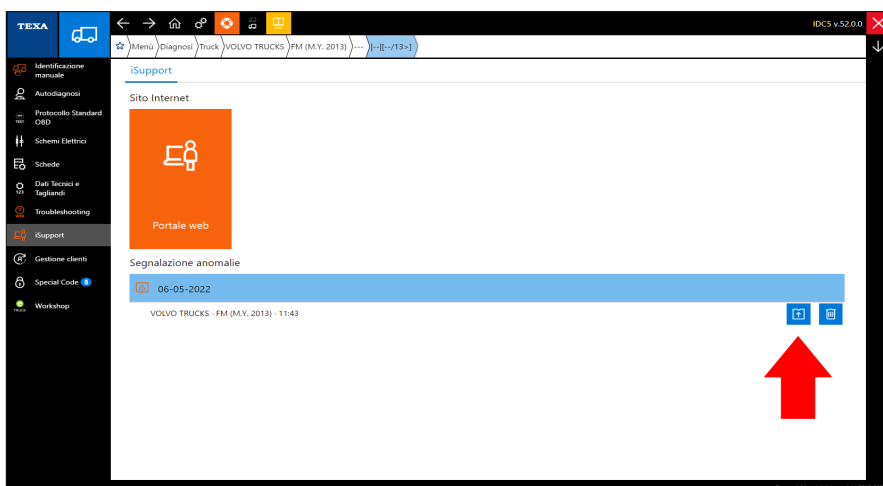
TEXA

IDC5 v.52.0.0

Menù Diagnosi Truck VOLVO TRUCKS FM (M.Y. 2013) --- |--|[--/13>]

Identificazione manuale
Autodiagnosi
Protocollo Standard OBD
Schemi Elettrici
Schede
Dati Tecnici e Tagliandi
Troubleshooting
iSupport
Gestione clienti
Special Code 5
Workshop

iSupport

Sito Internet

Portale web

Segnalazione anomalie

06-05-2022

VOLVO TRUCKS - FM (M.Y. 2013) - 11:43